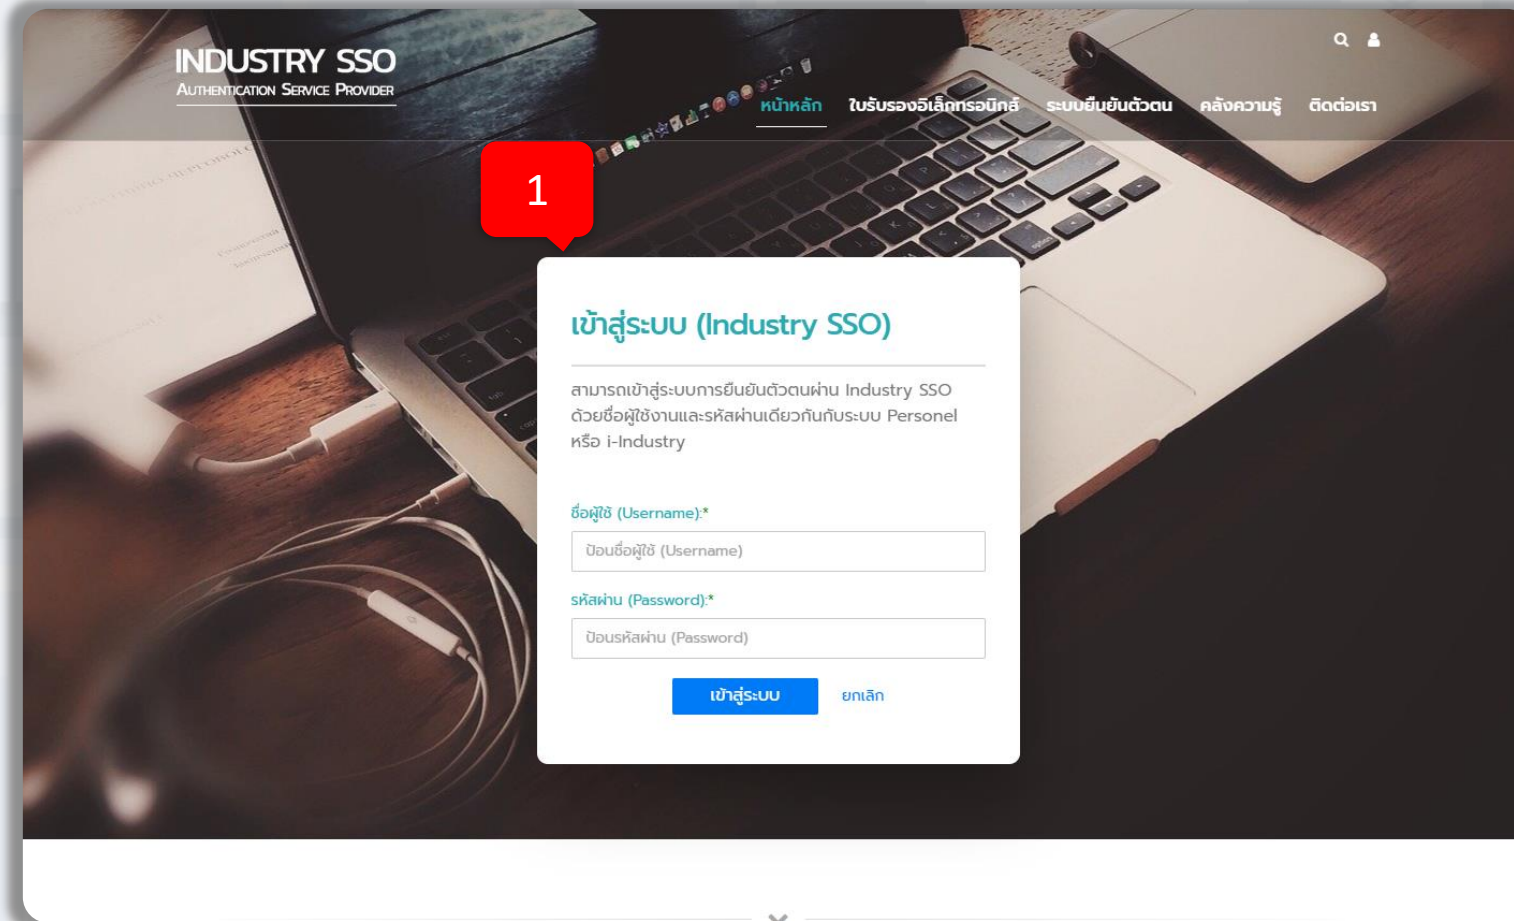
INDUSTRY SSO
AUTHENTICATION SERVICE PROVIDER

หน้าหลัก ใบรับรองอิเล็กทรอนิกส์ ระบบยืนยันตัวตน คลังความรู้ ติดต่อเรา

1

เข้าสู่ระบบ (Industry SSO)

สามารถเข้าสู่ระบบการยืนยันตัวตนผ่าน Industry SSO ด้วยชื่อผู้ใช้งานและรหัสผ่านเดียวกันกับระบบ Personel หรือ i-Industry

ชื่อผู้ใช้ (Username):*

ป้อนชื่อผู้ใช้ (Username)

รหัสผ่าน (Password):*

ป้อนรหัสผ่าน (Password)

เข้าสู่ระบบ ยกเลิก